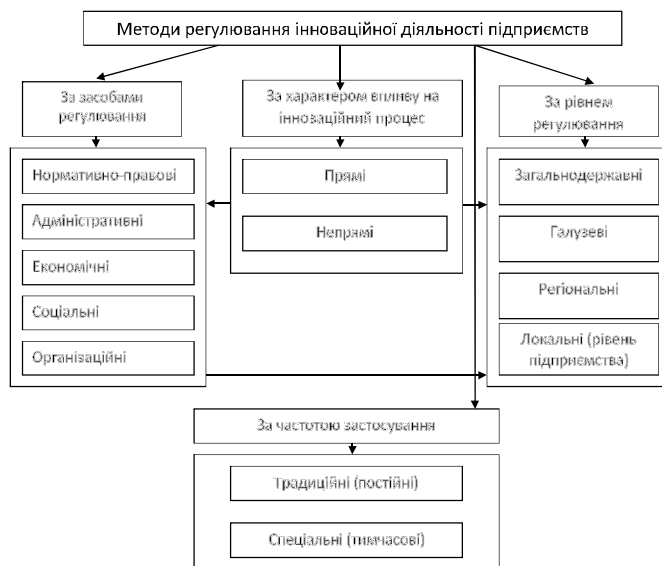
Методи регулювання інноваційної діяльності підприємств

За засобами регулювання

Нормативно-правові

Адміністративні

Економічні

Соціальні

Організаційні

За характером впливу на інноваційний процес

Прямі

Непрямі

За рівнем регулювання

Загальнодержавні

Галузеві

Регіональні

Локальні (рівень підприємства)

За частотою застосування

Традиційні (постійні)

Спеціальні (тимчасові)